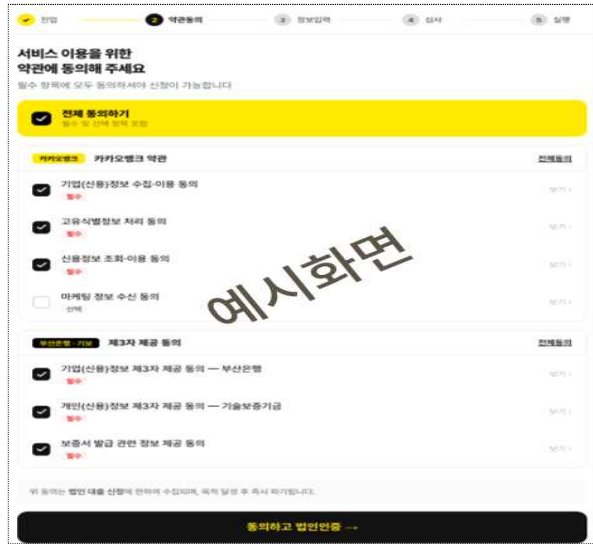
✓ 진입 2 약관동의 3 정보입력 4 심사 5 실행

서비스 이용을 위한 약관에 동의해 주세요

필수 항목에 모두 동의하셔야 신청이 가능합니다

전체 동의하기
필수 및 선택 항목 포함

카카오뱅크 카카오뱅크 약관 전체동의

기업(신용)정보 수집·이용 동의
필수
보기 >

고유식별정보 처리 동의
필수
보기 >

신용정보 조회·이용 동의
필수
보기 >

마케팅 정보 수신 동의
선택
보기 >

예시화면

부산은행 · 기보 제3자 제공 동의 전체동의

기업(신용)정보 제3자 제공 동의 — 부산은행
필수
보기 >

개인(신용)정보 제3자 제공 동의 — 기술보증기금
필수
보기 >

보증서 발급 관련 정보 제공 동의
필수
보기 >

위 동의는 법인 대출 신청에 한하여 수집되며, 목적 달성 후 즉시 파기됩니다.

동의하고 법인인증 →